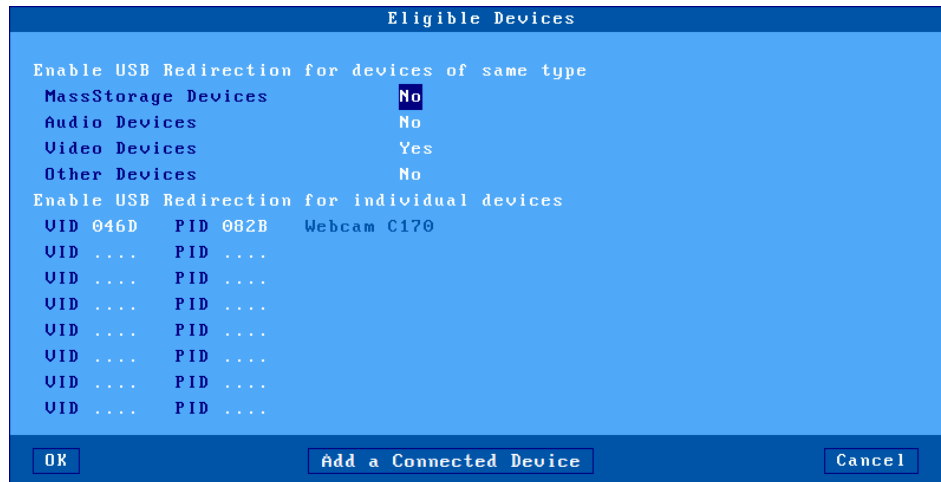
Eligible Devices

Enable USB Redirection for devices of same type

MassStorage Devices No
Audio Devices No
Video Devices Yes
Other Devices No

Enable USB Redirection for individual devices

VID 046D PID 082B Webcam C170
VID .... PID ....
VID .... PID ....
VID .... PID ....
VID .... PID ....
VID .... PID ....
VID .... PID ....
VID .... PID ....

OK Add a Connected Device Cancel